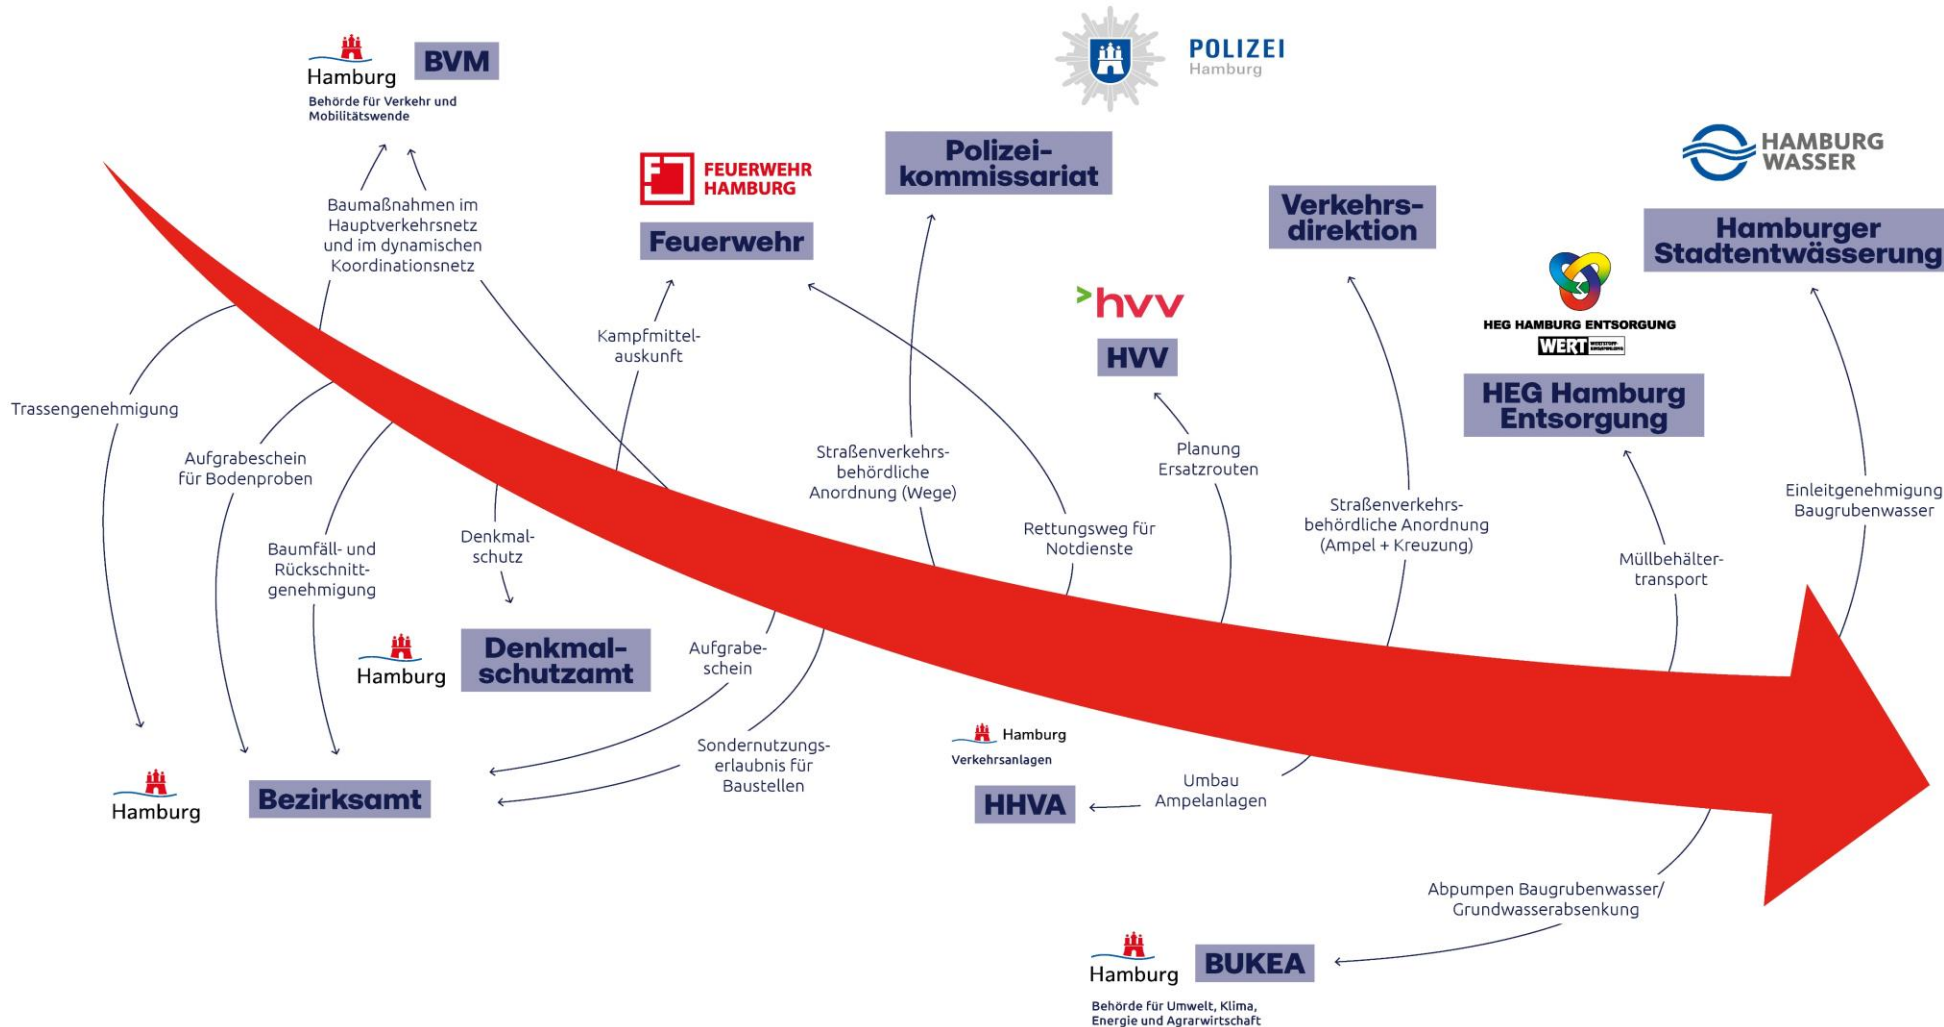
Hamburg
Behörde für Verkehr und Mobilitätswende
BVM

POLIZEI
Hamburg

Polizeikommissariat

FEUERWEHR HAMBURG
Feuerwehr

HAMBURG WASSER
Hamburger Stadtentwässerung

Verkehrsdirektion

hvv
HVV

HEG HAMBURG ENTSORGUNG
WERT
HEG Hamburg Entsorgung

Baumaßnahmen im Hauptverkehrsnetz und im dynamischen Koordinationsnetz

Kampfmittelauskunft

Trassengenehmigung

Aufgrabeschein für Bodenproben

Baumfäll- und Rückschnittgenehmigung

Denkmalschutz

Straßenverkehrsbehördliche Anordnung (Wege)

Rettungsweg für Notdienste

Planung Ersatzrouten

Straßenverkehrsbehördliche Anordnung (Ampel + Kreuzung)

Müllbehältertransport

Einleitgenehmigung Baugrubenwasser

Hamburg
Denkmalschutzamt

Aufgrabeschein

Sondernutzungserlaubnis für Baustellen

Hamburg
Bezirksamt

Hamburg
Verkehrsanlagen
HHVA

Umbau Ampelanlagen

Abpumpen Baugrubenwasser/ Grundwasserabsenkung

Hamburg
BUKEA
Behörde für Umwelt, Klima, Energie und Agrarwirtschaft